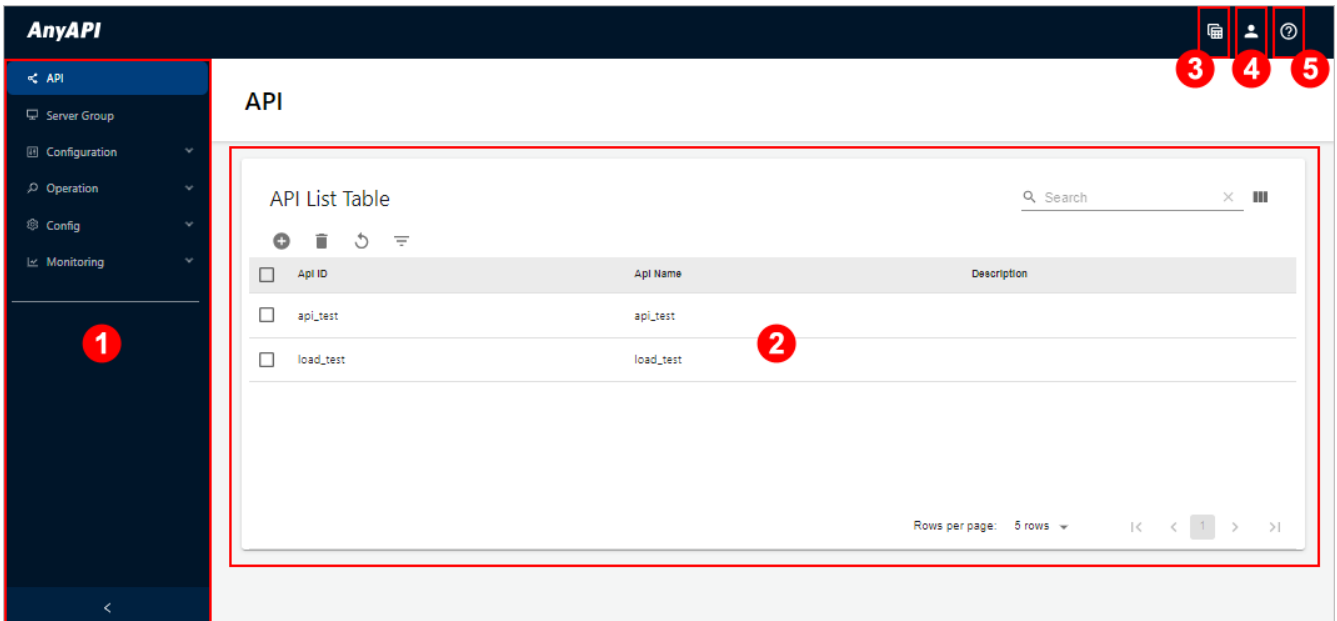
AnyAPI

3 4 5

API
Server Group
Configuration
Operation
Config
Monitoring

1

API

API List Table

Search

| | Api ID | Api Name | Description |
|---|---|---|---|
| | api_test | api_test | |
| | load_test | load_test | |

2

Rows per page: 5 rows

1